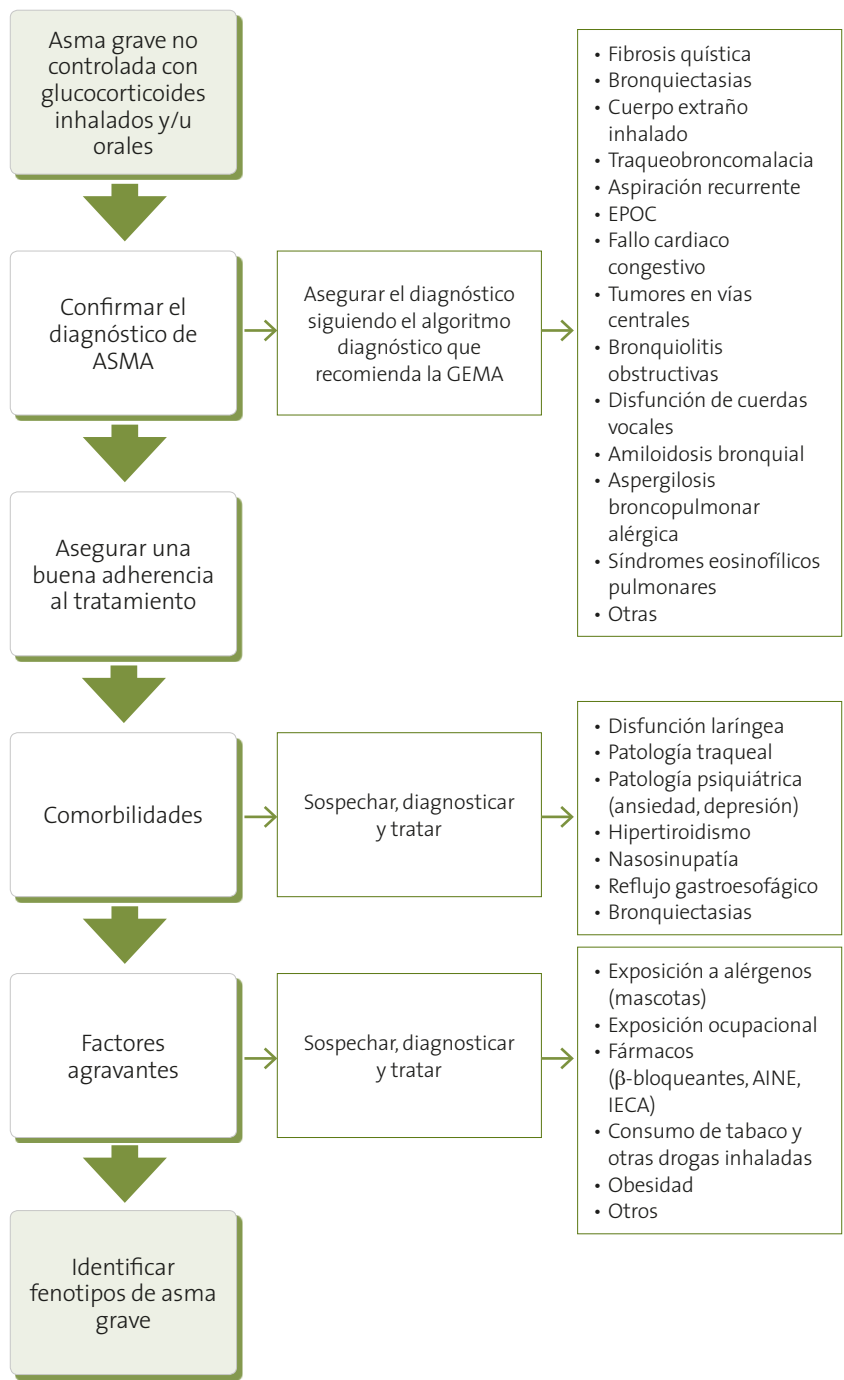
Asma grave no controlada con glucocorticoides inhalados y/u orales

Confirmar el diagnóstico de ASMA

Asegurar el diagnóstico siguiendo el algoritmo diagnóstico que recomienda la GEMA

• Fibrosis quística
• Bronquiectasias
• Cuerpo extraño inhalado
• Traqueobroncomalacia
• Aspiración recurrente
• EPOC
• Fallo cardiaco congestivo
• Tumores en vías centrales
• Bronquiolitis obstructivas
• Disfunción de cuerdas vocales
• Amiloidosis bronquial
• Aspergilosis broncopulmonar alérgica
• Síndromes eosinofílicos pulmonares
• Otras

Asegurar una buena adherencia al tratamiento

Comorbilidades

Sospechar, diagnosticar y tratar

• Disfunción laríngea
• Patología traqueal
• Patología psiquiátrica (ansiedad, depresión)
• Hipertiroidismo
• Nasosinupatía
• Reflujo gastroesofágico
• Bronquiectasias

Factores agravantes

Sospechar, diagnosticar y tratar

• Exposición a alérgenos (mascotas)
• Exposición ocupacional
• Fármacos ($\beta$-bloqueantes, AINE, IECA)
• Consumo de tabaco y otras drogas inhaladas
• Obesidad
• Otros

Identificar fenotipos de asma grave